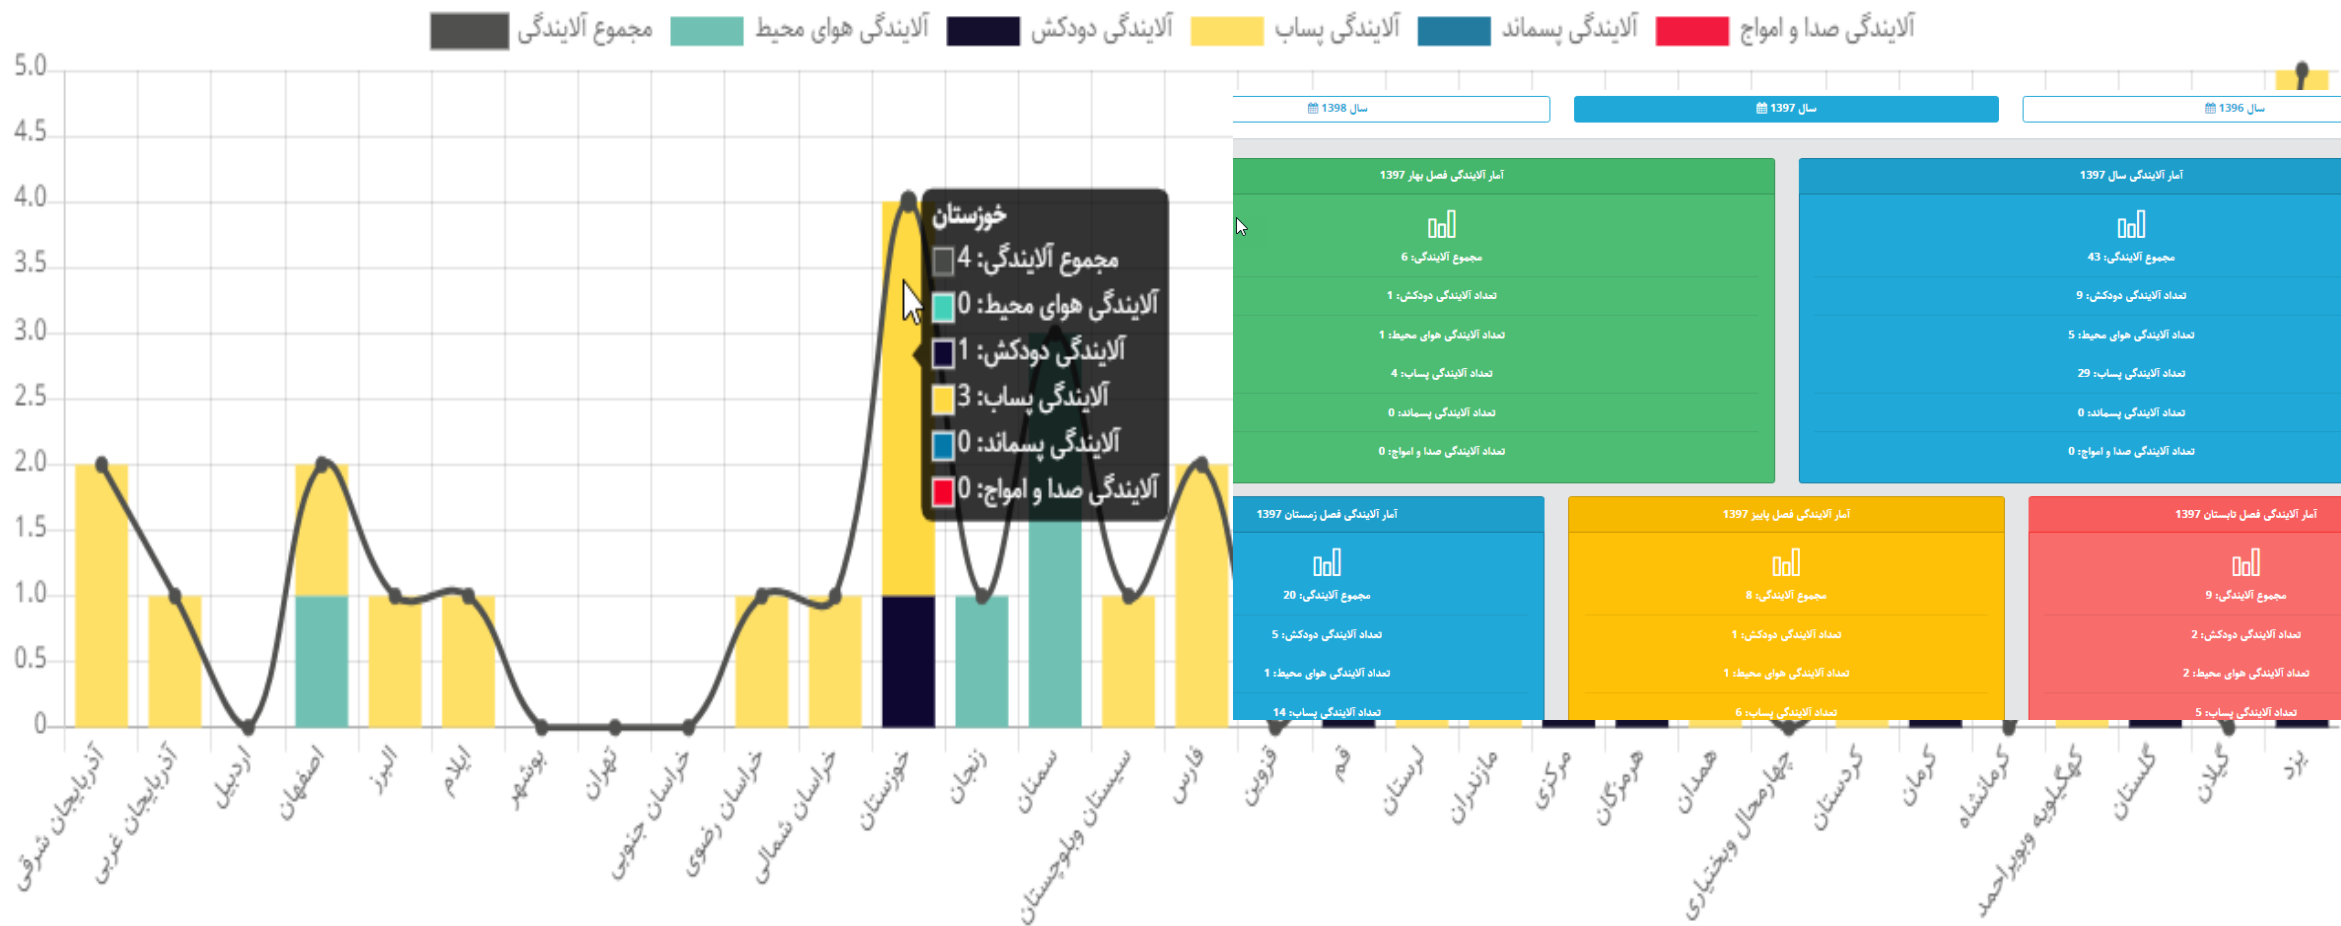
آلایندگی صدا و امواج آلایندگی پسماند آلایندگی پساب آلایندگی دودکش آلایندگی هوای محیط مجموع آلایندگی

5.0
4.5
4.0
3.5
3.0
2.5
2.0
1.5
1.0
0.5
0

خوزستان
مجموع آلایندگی: 4
آلایندگی هوای محیط: 0
آلایندگی دودکش: 1
آلایندگی پساب: 3
آلایندگی پسماند: 0
آلایندگی صدا و امواج: 0

سال 1396
سال 1397
سال 1398

آمار آلایندگی سال 1397
مجموع آلایندگی: 43
تعداد آلایندگی دودکش: 9
تعداد آلایندگی هوای محیط: 5
تعداد آلایندگی پساب: 29
تعداد آلایندگی پسماند: 0
تعداد آلایندگی صدا و امواج: 0

آمار آلایندگی فصل بهار 1397
مجموع آلایندگی: 6
تعداد آلایندگی دودکش: 1
تعداد آلایندگی هوای محیط: 1
تعداد آلایندگی پساب: 4
تعداد آلایندگی پسماند: 0
تعداد آلایندگی صدا و امواج: 0

آمار آلایندگی فصل تابستان 1397
مجموع آلایندگی: 9
تعداد آلایندگی دودکش: 2
تعداد آلایندگی هوای محیط: 2
تعداد آلایندگی پساب: 5

آمار آلایندگی فصل پاییز 1397
مجموع آلایندگی: 8
تعداد آلایندگی دودکش: 1
تعداد آلایندگی هوای محیط: 1
تعداد آلایندگی پساب: 6

آمار آلایندگی فصل زمستان 1397
مجموع آلایندگی: 20
تعداد آلایندگی دودکش: 5
تعداد آلایندگی هوای محیط: 1
تعداد آلایندگی پساب: 14

آذربایجان شرقی آذربایجان غربی اردبیل اصفهان البرز ایلام بوشهر تهران خراسان جنوبی خراسان رضوی خراسان شمالی خوزستان زنجان سمنان سیستان وبلوچستان فارس قزوین قم لرستان مازندران مرکزی هرمزگان همدان چهارمحال وبختیاری کردستان کرمان کرمانشاه کهگیلویه وبویراحمد گلستان گیلان یزد